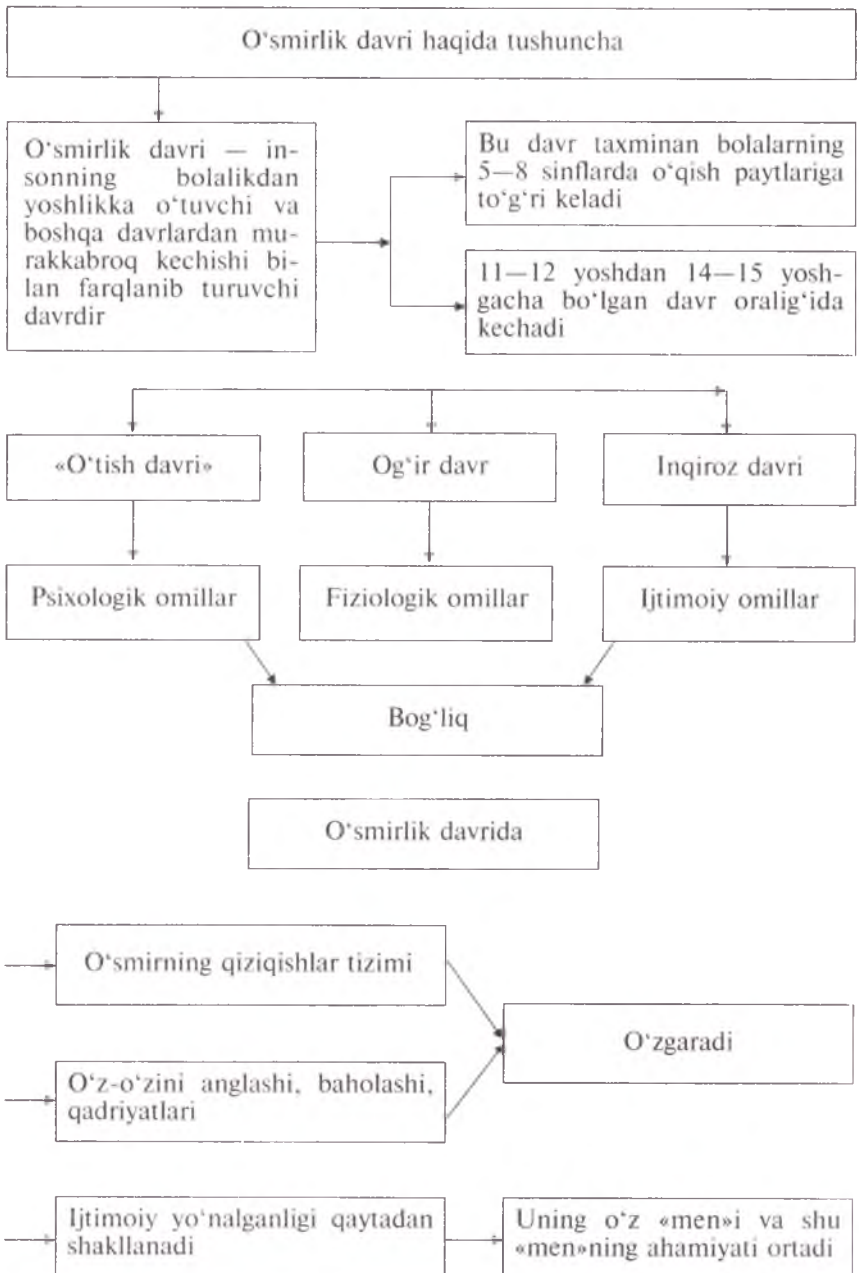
O‘smirlik davri haqida tushuncha

O‘smirlik davri — insonning bolalikdan yoshlikka o‘tuvchi va boshqa davrlardan murakkabroq kechishi bilan farqlanib turuvchi davrdir

Bu davr taxminan bolalarning 5—8 sinflarda o‘qish paytlariga to‘g‘ri keladi

11—12 yoshdan 14—15 yoshgacha bo‘lgan davr oralig‘ida kechadi

«O‘tish davri»

Og‘ir davr

Inqiroz davri

Psixologik omillar

Fiziologik omillar

Ijtimoiy omillar

Bog‘liq

O‘smirlik davrida

O‘smirning qiziqishlar tizimi

O‘z-o‘zini anglashi, baholashi, qadriyatlari

O‘zgaradi

Ijtimoiy yo‘nalganligi qaytadan shakllanadi

Uning o‘z «men»i va shu «men»ning ahamiyati ortadi